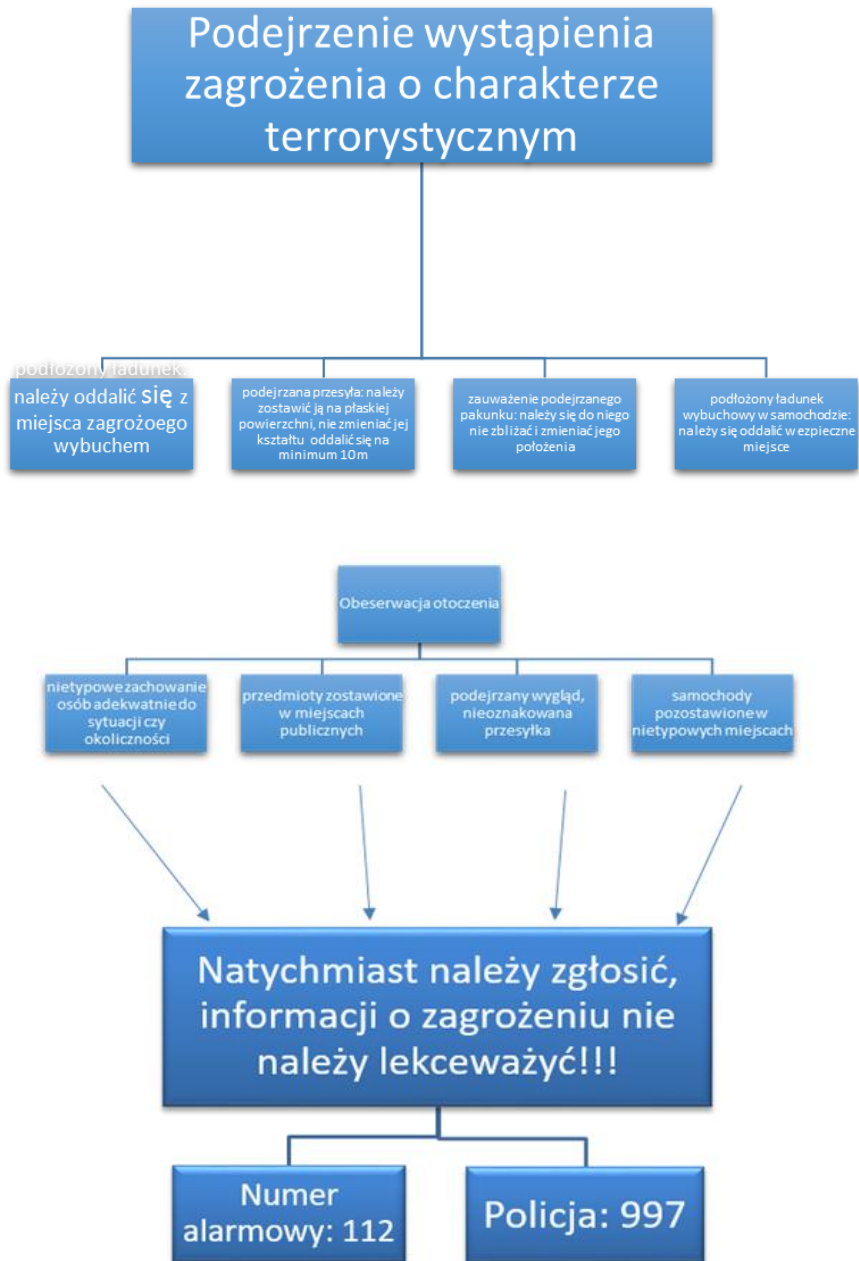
Podejrzenie wystąpienia zagrożenia o charakterze terrorystycznym

podłożony ładunek: należy oddalić się z miejsca zagrożoego wybuchem

podejrzana przesyła: należy zostawić ją na płaskiej powierzchni, nie zmieniać jej kształtu oddalić się na minimum 10m

zauważenie podejrzanego pakunku: należy się do niego nie zbliżać i zmieniać jego położenia

podłożony ładunek wybuchowy w samochodzie: należy się oddalić w ezpieczne miejsce

Obeserwacja otoczenia

nietypowe zachowanie osób adekwatnie do sytuacji czy okoliczności

przedmioty zostawione w miejscach publicznych

podejrzany wygląd, nieoznakowana przesyłka

samochody pozostawione w nietypowych miejscach

Natychmiast należy zgłosić, informacji o zagrożeniu nie należy lekceważyć!!!

Numer alarmowy: 112

Policja: 997